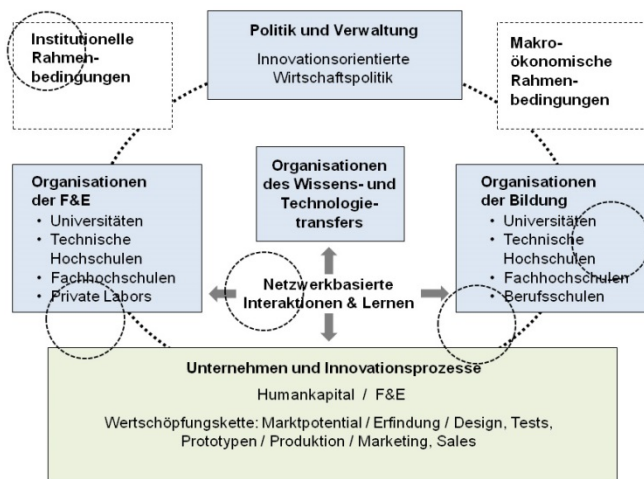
Institutionelle Rahmenbedingungen

Politik und Verwaltung

Innovationsorientierte Wirtschaftspolitik

Makroökonomische Rahmenbedingungen

Organisationen der F&E
• Universitäten
• Technische Hochschulen
• Fachhochschulen
• Private Labors

Organisationen des Wissens- und Technologietransfers

Organisationen der Bildung
• Universitäten
• Technische Hochschulen
• Fachhochschulen
• Berufsschulen

Netzwerkbasierte Interaktionen & Lernen

Unternehmen und Innovationsprozesse

Humankapital / F&E

Wertschöpfungskette: Marktpotential / Erfindung / Design, Tests, Prototypen / Produktion / Marketing, Sales